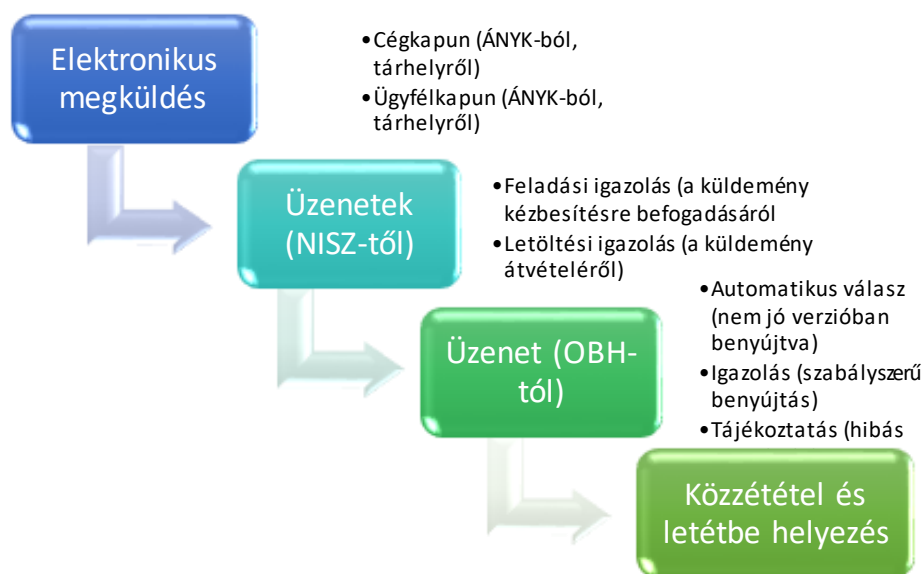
Elektronikus megküldés

•Cégkapun (ÁNYK-ból, tárhelyről)
•Ügyfélkapun (ÁNYK-ból, tárhelyről)

Üzenetek (NISZ-től)

•Feladási igazolás (a küldemény kézbesítésre befogadásáról
•Letöltési igazolás (a küldemény átvételéről)

Üzenet (OBH-tól)

•Automatikus válasz (nem jó verzióban benyújtva)
•Igazolás (szabályszerű benyújtás)
•Tájékoztatás (hibás

Közzététel és letétbe helyezés